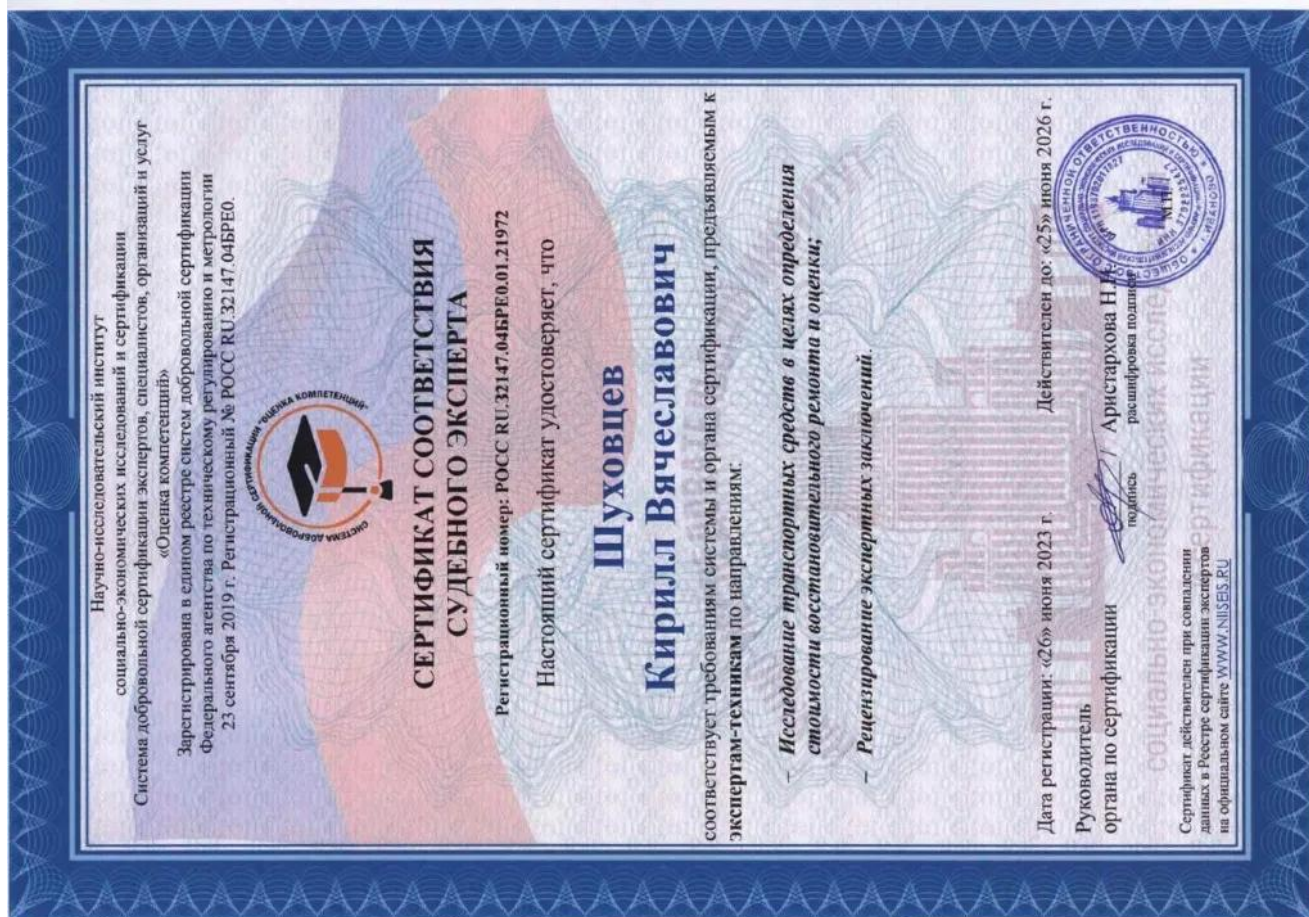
Научно-исследовательский институт
социально-экономических исследований и сертификации
Система добровольной сертификации экспертов, специалистов, организаций и услуг
«Оценка компетенций»
Зарегистрирована в едином реестре систем добровольной сертификации
Федерального агентства по техническому регулированию и метрологии
23 сентября 2019 г. Регистрационный № РОСС RU.32147.04БРЕ0.

СИСТЕМА ДОБРОВОЛЬНОЙ СЕРТИФИКАЦИИ "ОЦЕНКА КОМПЕТЕНЦИЙ"

СЕРТИФИКАТ СООТВЕТСТВИЯ
СУДЕБНОГО ЭКСПЕРТА

Регистрационный номер: РОСС RU.32147.04БРЕ0.01.21972

Настоящий сертификат удостоверяет, что

Шуховцев
Кирилл Вячеславович

соответствует требованиям системы и органа сертификации, предъявляемым к экспертам-техникам по направлениям:

– Исследование транспортных средств в целях определения стоимости восстановительного ремонта и оценки;

– Рецензирование экспертных заключений.

Дата регистрации: «26» июня 2023 г.

Действителен до: «25» июня 2026 г.

Руководитель
органа по сертификации

подпись

Аристархова Н.А.
расшифровка подписи

М.П.

Сертификат действителен при совпадении данных в Реестре сертификации экспертов на официальном сайте WWW.NIISEIS.RU

социально-экономических исследований и сертификации